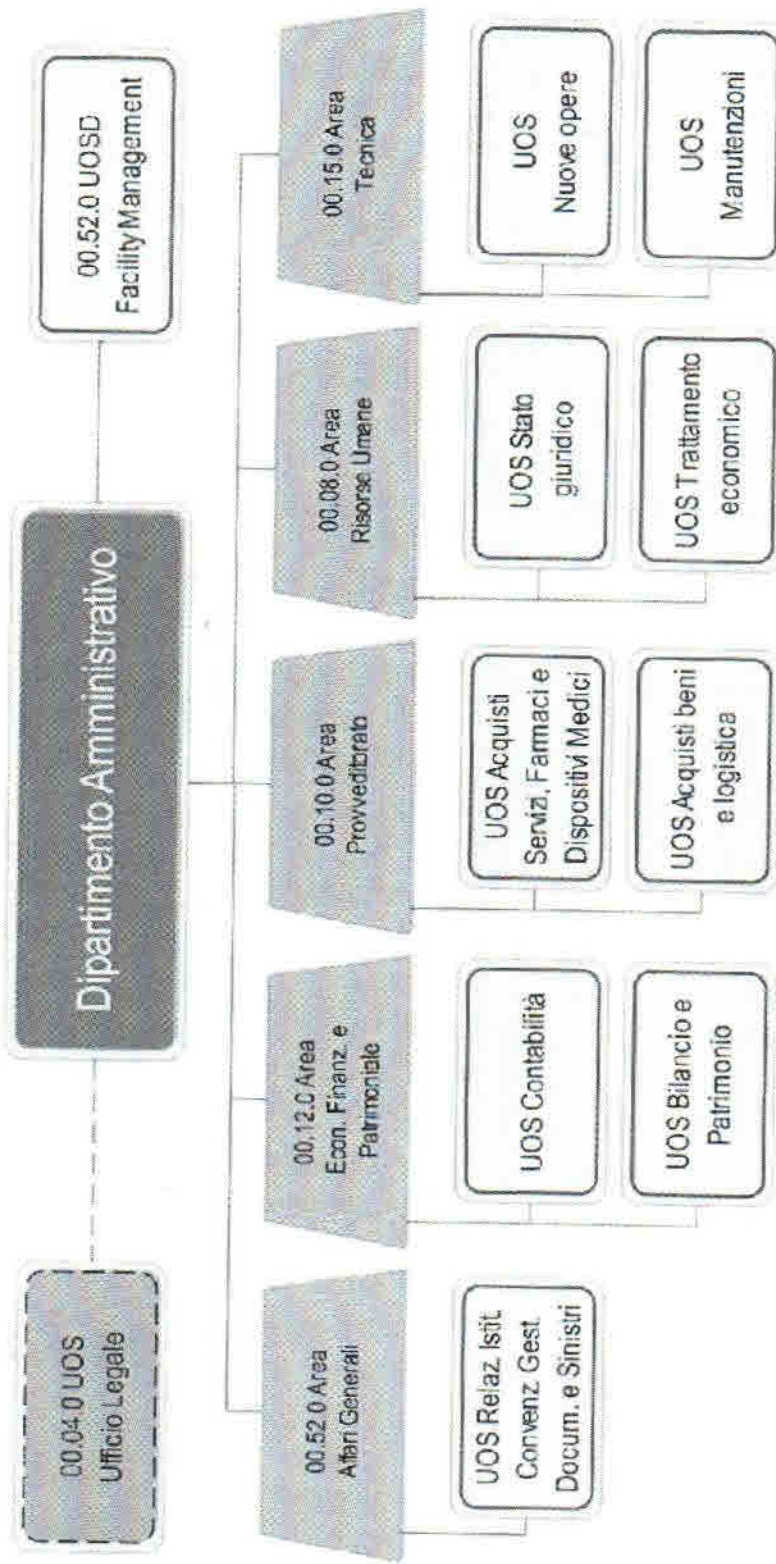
Dipartimento Amministrativo

00.04.0 UOS
Ufficio Legale

00.52.0 UOSD
Facility Management

00.52.0 Area
Affari Generali

UOS Relaz. Istit.
Convenz. Gest.
Docum. e Sinistri

00.12.0 Area
Econ. Finanz. e
Patrimoniale

UOS Contabilità

UOS Bilancio e
Patrimonio

00.10.0 Area
Provveditorato

UOS Acquisti
Servizi, Farmaci e
Dispositivi Medici

UOS Acquisti beni
e logistica

00.08.0 Area
Risorse Umane

UOS Stato
giuridico

UOS Trattamento
economico

00.15.0 Area
Tecnica

UOS
Nuove opere

UOS
Manutenzioni